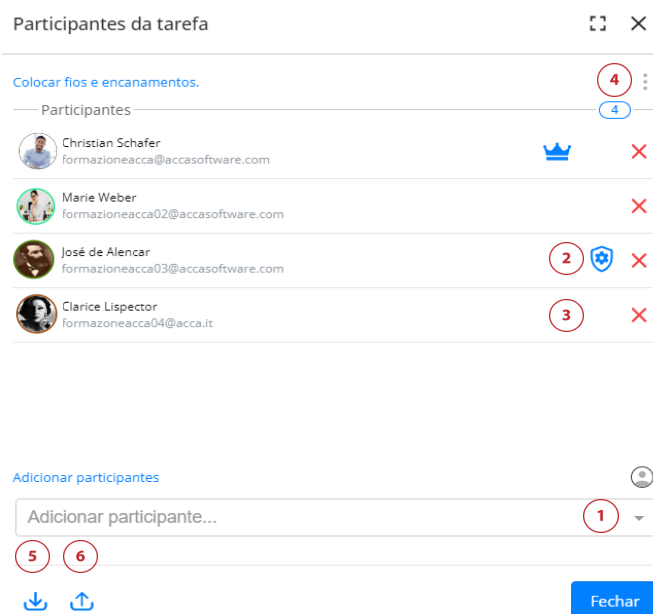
Participantes da tarefa

Colocar fios e encanamentos.

4

Participantes 4

Christian Schafer
formazioneacca@accasoftware.com

Marie Weber
formazioneacca02@accasoftware.com

José de Alencar
formazioneacca03@accasoftware.com

2

Clarice Lispector
formazoneacca04@acca.it

3

Adicionar participantes

Adicionar participante...

1

5 6

Fechar